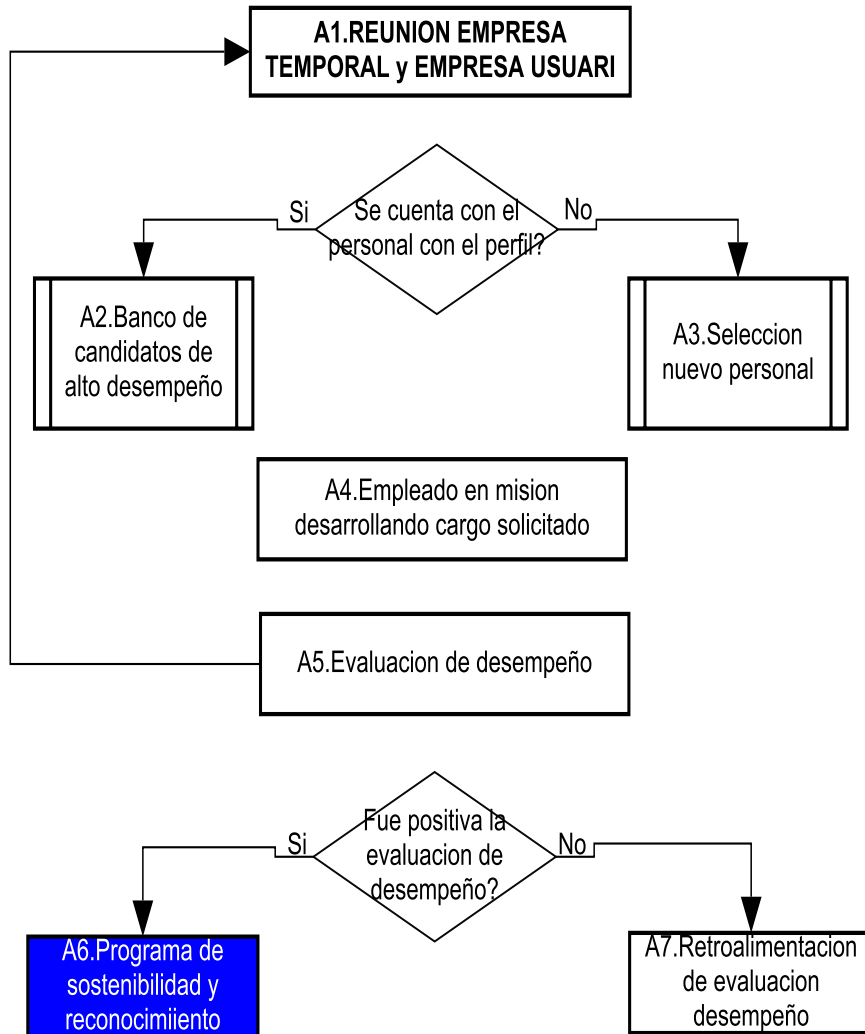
A1.REUNION EMPRESA TEMPORAL y EMPRESA USUARI

Se cuenta con el personal con el perfil?

Si

No

A2.Banco de candidatos de alto desempeño

A3.Seleccion nuevo personal

A4.Empleado en mision desarrollando cargo solicitado

A5.Evaluacion de desempeño

Fue positiva la evaluacion de desempeño?

Si

No

A6.Programa de sostenibilidad y reconocimiiento

A7.Retroalimentacion de evaluacion desempeño